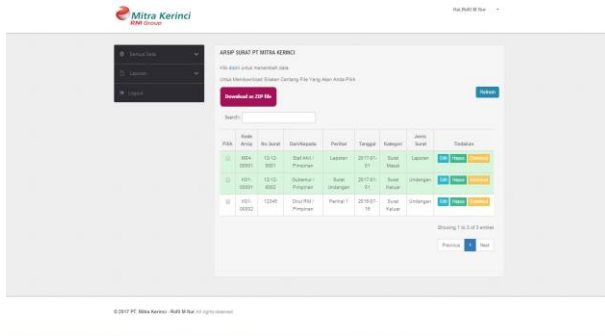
Mitra Kerinci
RNI Group

Hai, Rofil M Nur

Semua Data
Laporan
Logout

ARSIP SURAT PT. MITRA KERINCI

Klik disini untuk menambah data.

Untuk Mendownload Silakan Centang File Yang Akan Anda Pilih

Download as ZIP file

Refresh

Search:

| PIlih | Kode Arsip | No Surat | Dari/Kepada | Perihal | Tanggal | Kategori | Jenis Surat | Tindakan |
|---|---|---|---|---|---|---|---|---|
| | 0004-00001 | 12-12-0001 | Staf Ahli / Pimpinan | Laporan | 2017-01-01 | Surat Masuk | Laporan | Edit Hapus Download |
| | K01-00001 | 12-12-0002 | Gubernur / Pimpinan | Surat Undangan | 2017-01-01 | Surat Keluar | Undangan | Edit Hapus Download |
| | K01-00002 | 12345 | Direktur / Pimpinan | Perihal 1 | 2018-01-16 | Surat Keluar | Undangan | Edit Hapus Download |

Showing 1 to 3 of 3 entries

Previous 1 Next

© 2017 PT. Mitra Kerinci - Rofil M Nur All rights reserved.